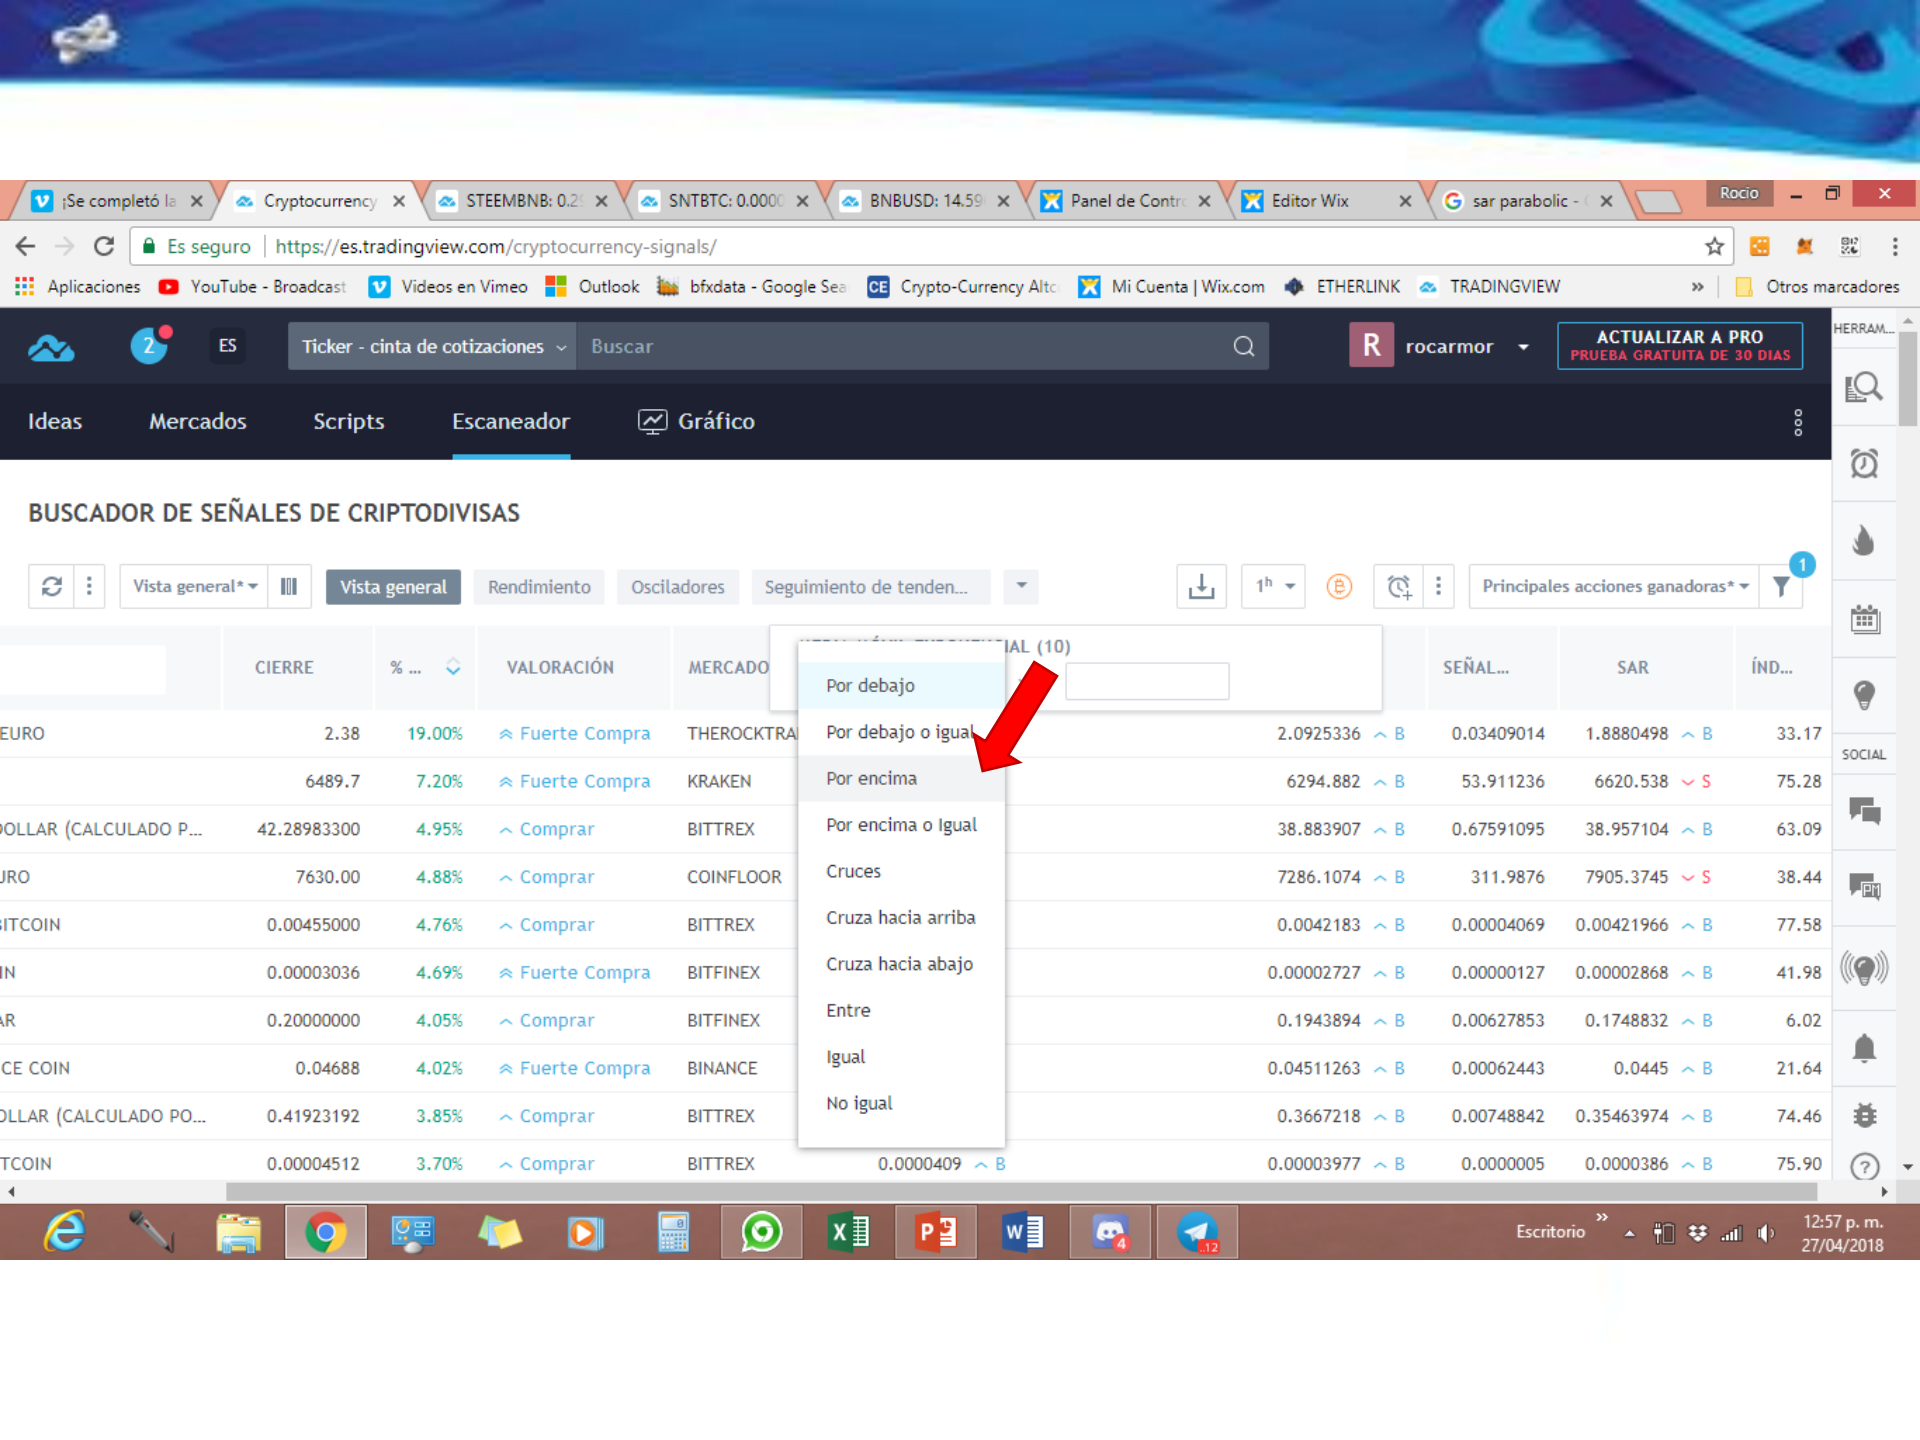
¡Se completó la | Cryptocurrency | STEEMBNB: 0.2 | SNTBTC: 0.000 | BNBUSD: 14.59 | Panel de Contr | Editor Wix | sar parabolic - | Rocio

Es seguro | https://es.tradingview.com/cryptocurrency-signals/

Aplicaciones | YouTube - Broadcast | Videos en Vimeo | Outlook | bfxdata - Google Sea | Crypto-Currency Altc | Mi Cuenta | Wix.com | ETHERLINK | TRADINGVIEW | » | Otros marcadores

2 ES Ticker - cinta de cotizaciones Buscar R rocarmor ACTUALIZAR A PRO PRUEBA GRATUITA DE 30 DIAS HERRAM...

Ideas Mercados Scripts Escaneador Gráfico

BUSCADOR DE SEÑALES DE CRIPTODIVISAS

Vista general* | Vista general | Rendimiento | Osciladores | Seguimiento de tenden... | 1h | Principales acciones ganadoras* | 1

| | CIERRE | % ... | VALORACIÓN | MERCADO | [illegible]IAL (10) | | SEÑAL... | SAR | ÍND... |
|---|---|---|---|---|---|---|---|---|---|
| EURO | 2.38 | 19.00% | Fuerte Compra | THEROCKTRA | | 2.0925336 B | 0.03409014 | 1.8880498 B | 33.17 |
| | 6489.7 | 7.20% | Fuerte Compra | KRAKEN | | 6294.882 B | 53.911236 | 6620.538 S | 75.28 |
| OLLAR (CALCULADO P... | 42.28983300 | 4.95% | Comprar | BITTREX | | 38.883907 B | 0.67591095 | 38.957104 B | 63.09 |
| URO | 7630.00 | 4.88% | Comprar | COINFLOOR | | 7286.1074 B | 311.9876 | 7905.3745 S | 38.44 |
| ITCOIN | 0.00455000 | 4.76% | Comprar | BITTREX | | 0.0042183 B | 0.00004069 | 0.00421966 B | 77.58 |
| IN | 0.00003036 | 4.69% | Fuerte Compra | BITFINEX | | 0.00002727 B | 0.00000127 | 0.00002868 B | 41.98 |
| AR | 0.20000000 | 4.05% | Comprar | BITFINEX | | 0.1943894 B | 0.00627853 | 0.1748832 B | 6.02 |
| CE COIN | 0.04688 | 4.02% | Fuerte Compra | BINANCE | | 0.04511263 B | 0.00062443 | 0.0445 B | 21.64 |
| OLLAR (CALCULADO PO... | 0.41923192 | 3.85% | Comprar | BITTREX | | 0.3667218 B | 0.00748842 | 0.35463974 B | 74.46 |
| TCOIN | 0.00004512 | 3.70% | Comprar | BITTREX | 0.0000409 B | 0.00003977 B | 0.0000005 | 0.0000386 B | 75.90 |

Por debajo
Por debajo o igual
Por encima
Por encima o Igual
Cruces
Cruza hacia arriba
Cruza hacia abajo
Entre
Igual
No igual

SOCIAL

Escritorio 12:57 p. m. 27/04/2018